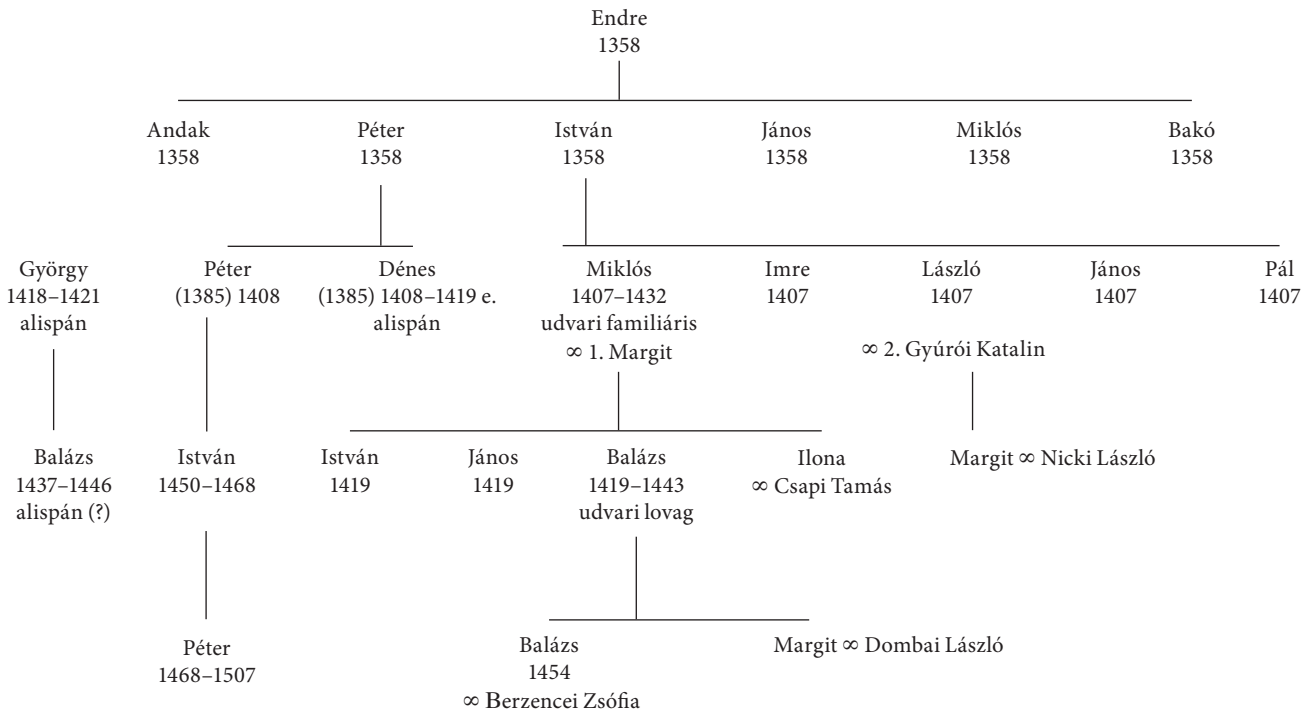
Endre
1358

Andak
1358

Péter
1358

István
1358

János
1358

Miklós
1358

Bakó
1358

György
1418–1421
alispán

Péter
(1385) 1408

Dénes
(1385) 1408–1419 e.
alispán

Miklós
1407–1432
udvari familiáris
∞ 1. Margit

Imre
1407

László
1407

János
1407

Pál
1407

∞ 2. Gyúrói Katalin

Balázs
1437–1446
alispán (?)

István
1450–1468

István
1419

János
1419

Balázs
1419–1443
udvari lovag

Ilona
∞ Csapi Tamás

Margit ∞ Nicki László

Péter
1468–1507

Balázs
1454
∞ Berzencei Zsófia

Margit ∞ Dombai László